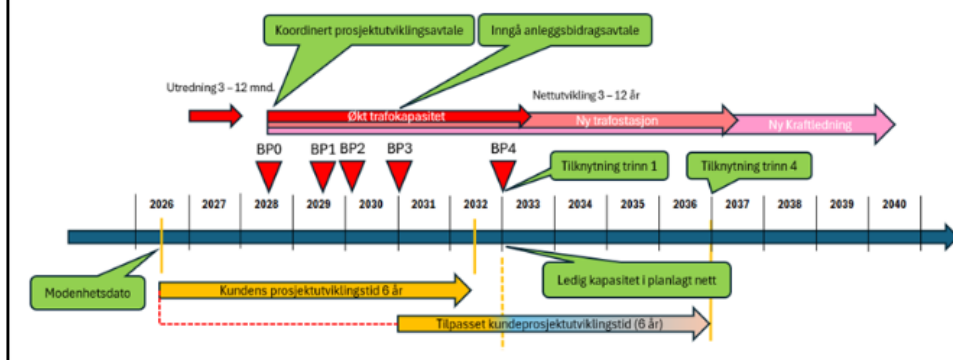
Koordinert prosjektutviklingsavtale

Inngå anleggsbidragsavtale

Utredning 3 – 12 mnd.

Nettutvikling 3 – 12 år

Økt trafokapasitet

Ny trafostasjon

Ny Kraftledning

BP0

BP1

BP2

BP3

BP4

Tilknytning trinn 1

Tilknytning trinn 4

2026

2027

2028

2029

2030

2031

2032

2033

2034

2035

2036

2037

2038

2039

2040

Modenhetsdato

Ledig kapasitet i planlagt nett

Kundens prosjektutviklingstid 6 år

Tilpasset kundeprosjektutviklingstid (6 år)